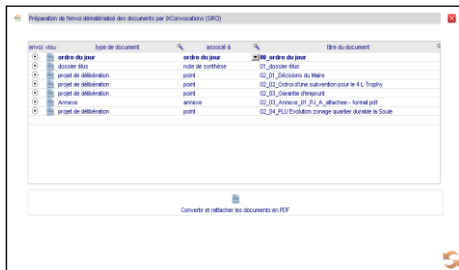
Préparation de l'envoi dématérialisé des documents par iXConvocations (SRCI)

| envoi | visu | type de document | associé à | titre du document |
|---|---|---|---|---|
| | | ordre du jour | ordre du jour | 00_ordre du jour |
| | | dossier élus | note de synthèse | 01_dossier élus |
| | | projet de délibération | point | 02_01_Décisions du Maire |
| | | projet de délibération | point | 02_02_Octroi d'une subvention pour le 4 L Trophy |
| | | projet de délibération | point | 02_03_Garantie d'emprunt |
| | | Annexe | annexe | 02_03_Annexe_01_PJ_A_attachée - format pdf |
| | | projet de délibération | point | 02_04_PLU Evolution zonage quartier durable la Soulle |

Convertir et rattacher les documents en PDF